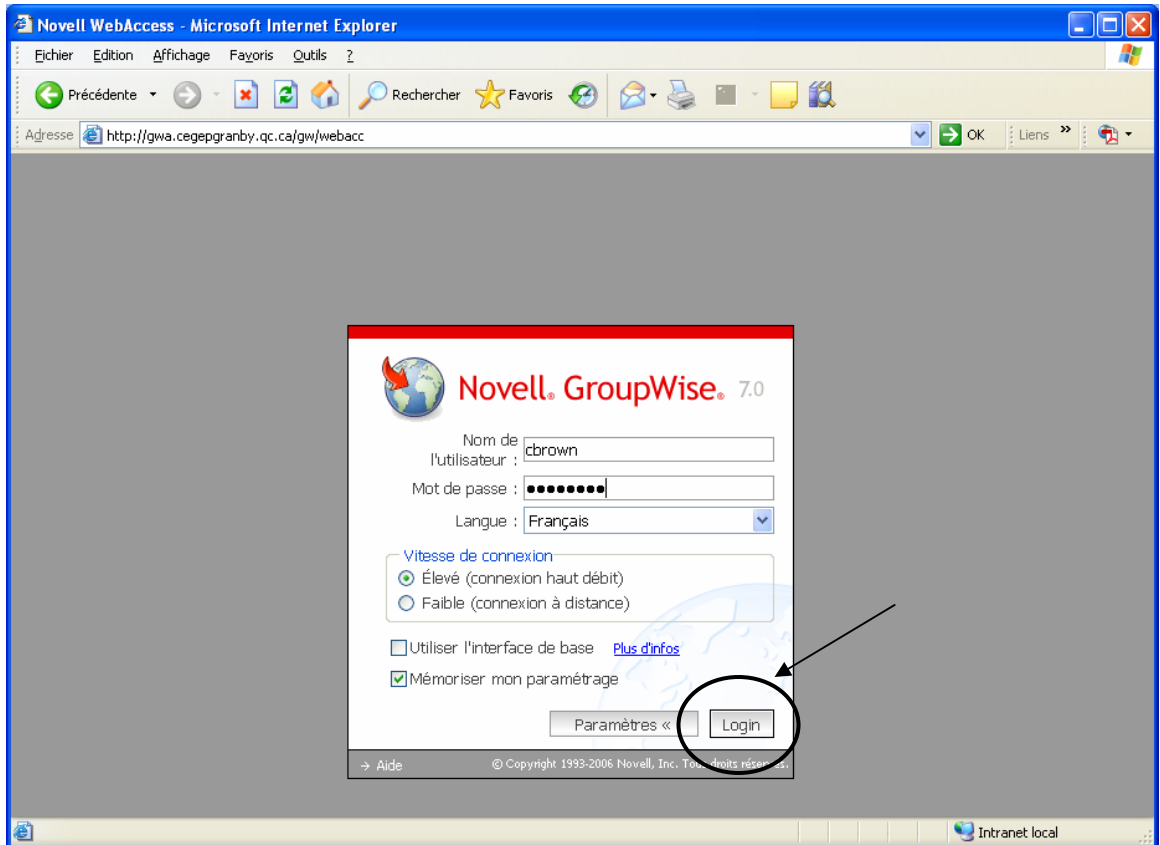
Novell WebAccess - Microsoft Internet Explorer

Fichier Edition Affichage Favoris Outils ?

Précédente Rechercher Favoris

Adresse http://gwa.cegepgranby.qc.ca/gw/webacc OK Liens »

Novell® GroupWise® 7.0

Nom de l'utilisateur : cbrown

Mot de passe : ••••••••

Langue : Français

Vitesse de connexion

Élevé (connexion haut débit)

Faible (connexion à distance)

Utiliser l'interface de base Plus d'infos

Mémoriser mon paramétrage

Paramètres « Login

→ Aide © Copyright 1993-2006 Novell, Inc. Tous droits réservés.

Intranet local